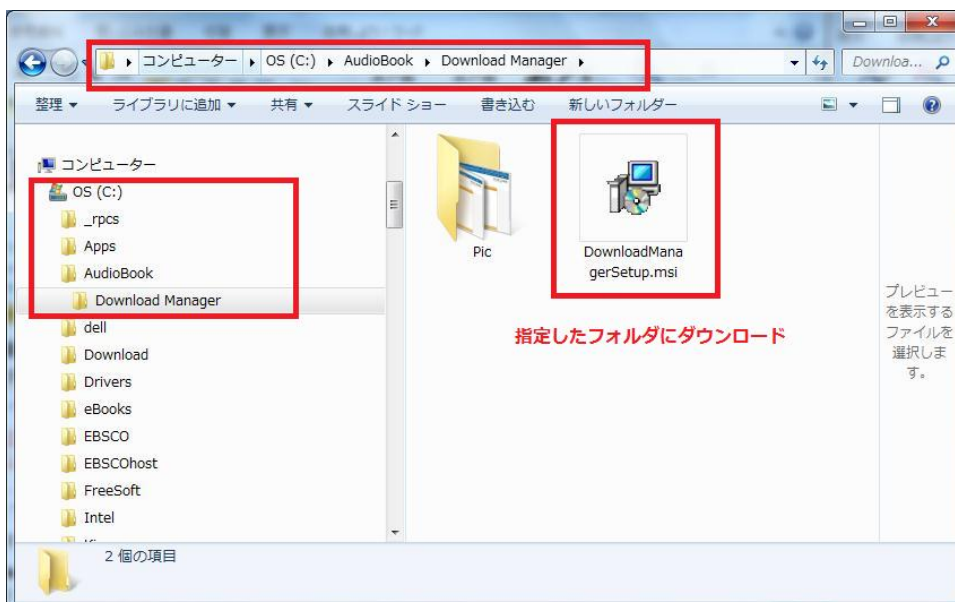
コンピューター ▸ OS (C:) ▸ AudioBook ▸ Download Manager ▸

Downloa...

整理 ▾ ライブラリに追加 ▾ 共有 ▾ スライド ショー 書き込む 新しいフォルダー

コンピューター
OS (C:)
_rpcs
Apps
AudioBook
Download Manager
dell
Download
Drivers
eBooks
EBSCO
EBSCOhost
FreeSoft
Intel

Pic

DownloadManagerSetup.msi

指定したフォルダにダウンロード

プレビューを表示するファイルを選択します。

2 個の項目